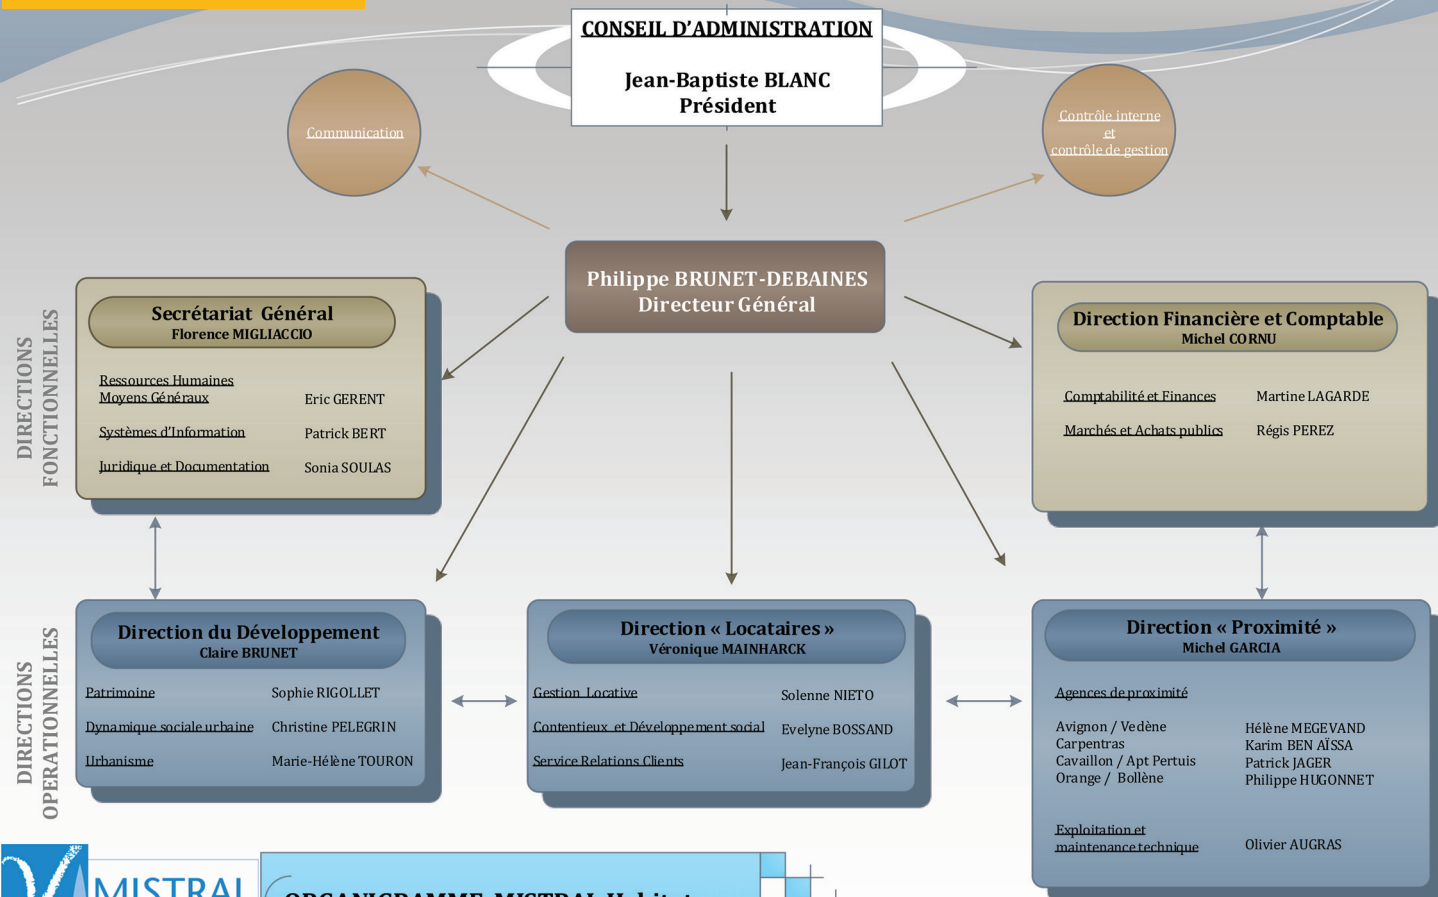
CONSEIL D'ADMINISTRATION

Jean-Baptiste BLANC
Président

Communication

Contrôle interne et contrôle de gestion

Philippe BRUNET-DEBAINES
Directeur Général

DIRECTIONS FONCTIONNELLES

Secrétariat Général
Florence MIGLIACCIO

Ressources Humaines
Moyens Généraux — Eric GERENT

Systèmes d'Information — Patrick BERT

Juridique et Documentation — Sonia SOULAS

Direction Financière et Comptable
Michel CORNU

Comptabilité et Finances — Martine LAGARDE

Marchés et Achats publics — Régis PEREZ

DIRECTIONS OPERATIONNELLES

Direction du Développement
Claire BRUNET

Patrimoine — Sophie RIGOLLET

Dynamique sociale urbaine — Christine PELEGRIN

Urbanisme — Marie-Hélène TOURON

Direction « Locataires »
Véronique MAINHARCK

Gestion Locative — Solenne NIETO

Contentieux et Développement social — Evelyne BOSSAND

Service Relations Clients — Jean-François GILOT

Direction « Proximité »
Michel GARCIA

Agences de proximité

Avignon / Vedène — Hélène MEGEVAND
Carpentras — Karim BEN AÏSSA
Cavaillon / Apt Pertuis — Patrick JAGER
Orange / Bollène — Philippe HUGONNET

Exploitation et maintenance technique — Olivier AUGRAS

MISTRAL

ORGANIGRAMME MISTRAL Habitat